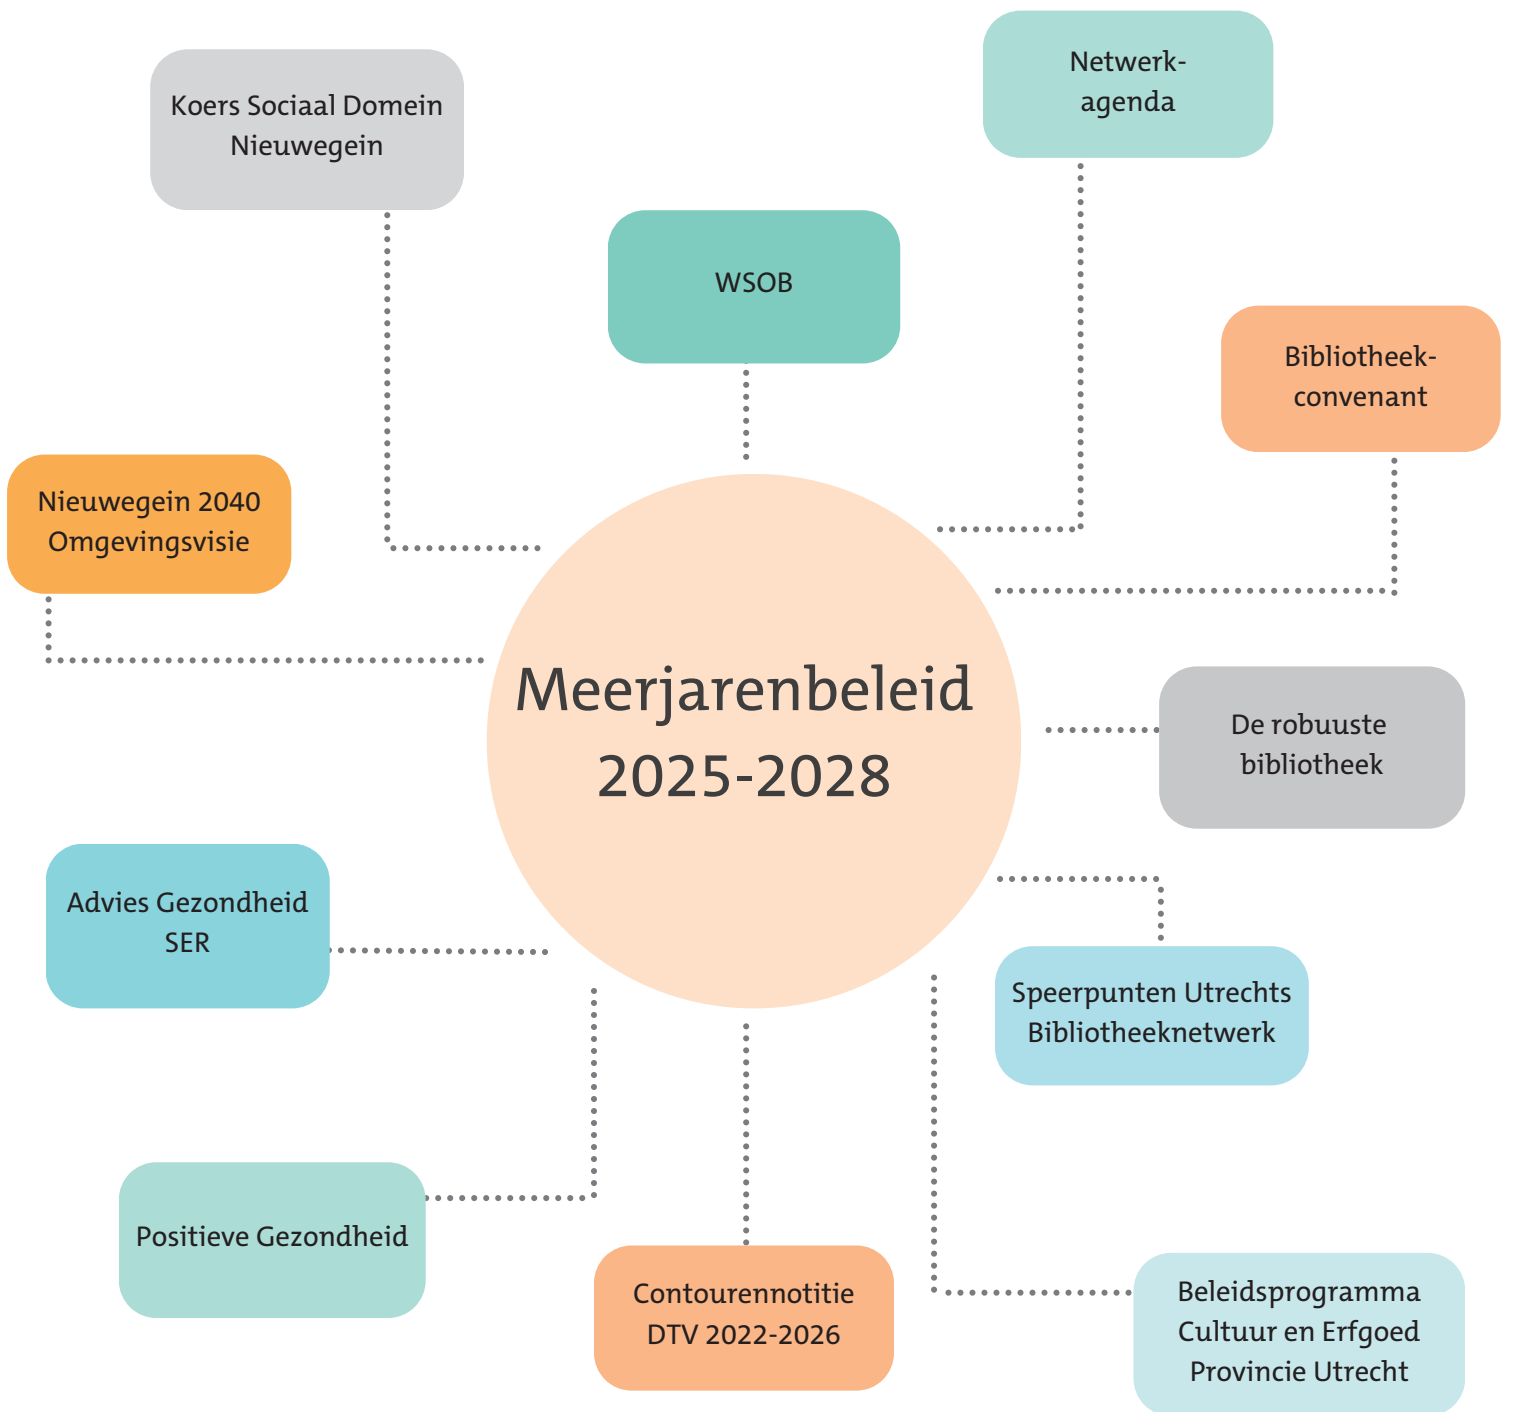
Koers Sociaal Domein Nieuwegein

Netwerk-agenda

WSOB

Bibliotheek-convenant

Nieuwegein 2040 Omgevingsvisie

Meerjarenbeleid 2025-2028

De robuuste bibliotheek

Advies Gezondheid SER

Speerpunten Utrechts Bibliotheeknetwerk

Positieve Gezondheid

Contourennotitie DTV 2022-2026

Beleidsprogramma Cultuur en Erfgoed Provincie Utrecht